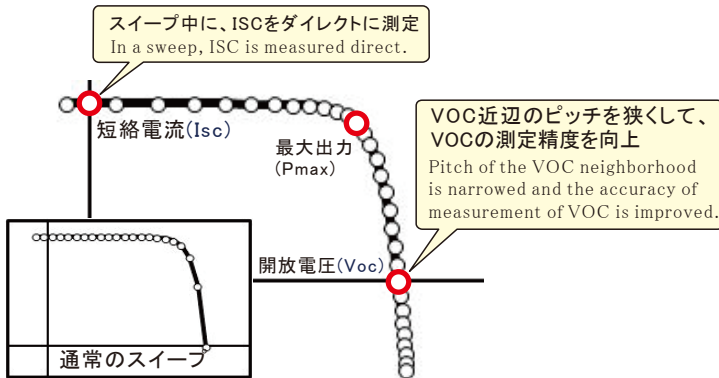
スイープ中に、ISCをダイレクトに測定
In a sweep, ISC is measured direct.

短絡電流(Isc)

最大出力
(Pmax)

VOC近辺のピッチを狭くして、
VOCの測定精度を向上
Pitch of the VOC neighborhood is narrowed and the accuracy of measurement of VOC is improved.

開放電圧(Voc)

通常のスイープ